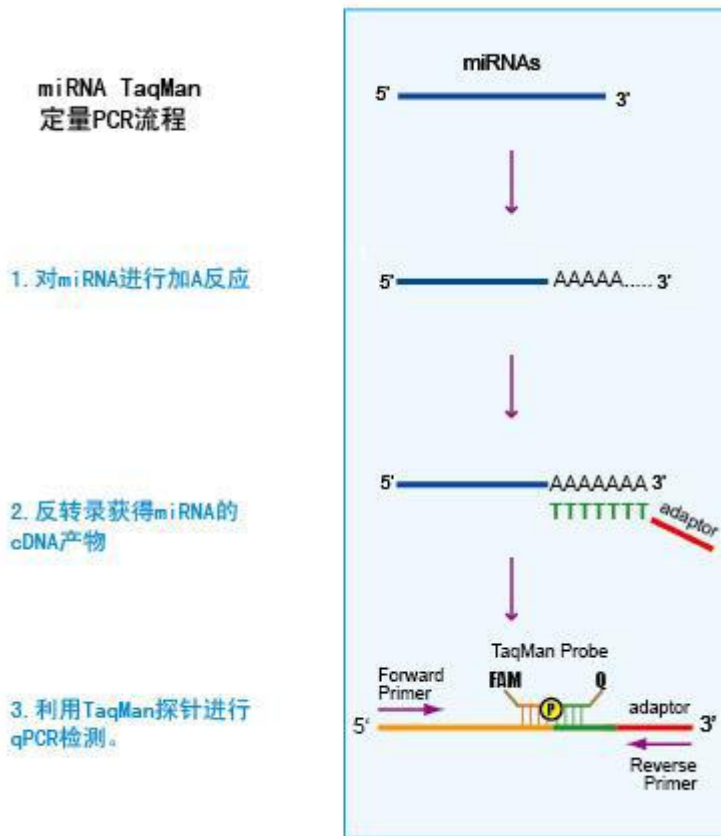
miRNA TaqMan
定量PCR流程

1. 对miRNA进行加A反应

2. 反转录获得miRNA的cDNA产物

3. 利用TaqMan探针进行qPCR检测。

miRNAs
5' 3'

5' AAAAA..... 3'

5' AAAAAAA 3'
TTTTTTT adaptor

TaqMan Probe
Forward Primer
FAM
P
Q
adaptor
5' 3'
Reverse Primer